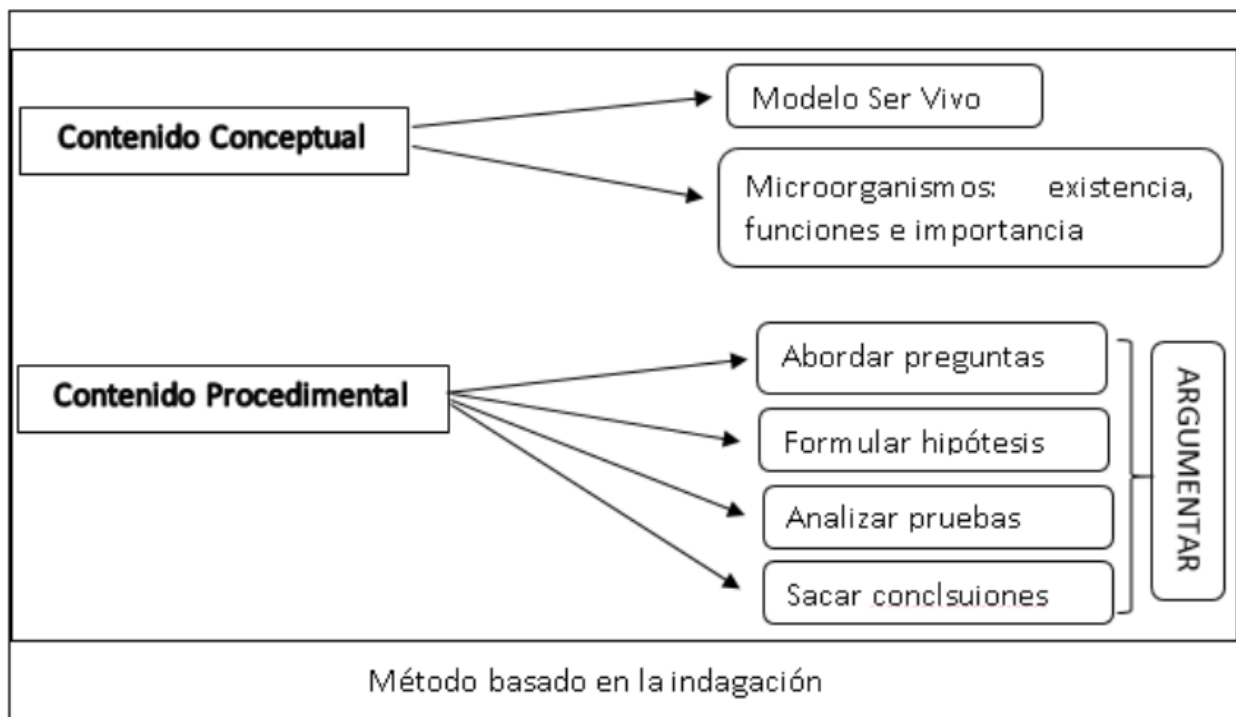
Contenido Conceptual

Modelo Ser Vivo

Microorganismos: existencia, funciones e importancia

Contenido Procedimental

Abordar preguntas

Formular hipótesis

Analizar pruebas

Sacar conclsuiones

ARGUMENTAR

Método basado en la indagación